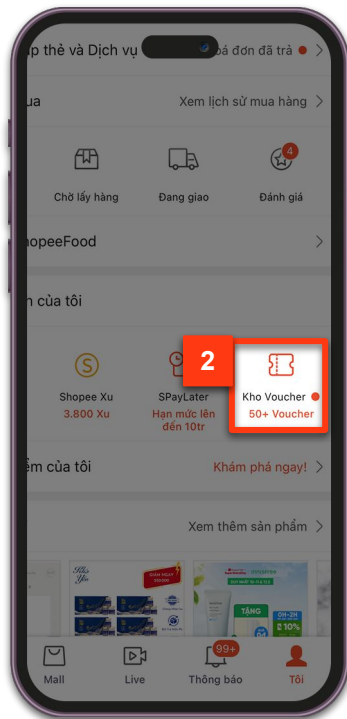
ạp thẻ và Dịch vụ
oá đơn đã trả >

ua
Xem lịch sử mua hàng >

Chờ lấy hàng
Đang giao
4
Đánh giá

hopeeFood >

h của tôi

2

Shopee Xu
3.800 Xu

SPayLater
Hạn mức lên đến 10tr

Kho Voucher
50+ Voucher

ềm của tôi
Khám phá ngay! >

Xem thêm sản phẩm >

TẶNG
10%

Mall
Live
99+
Thông báo
Tôi